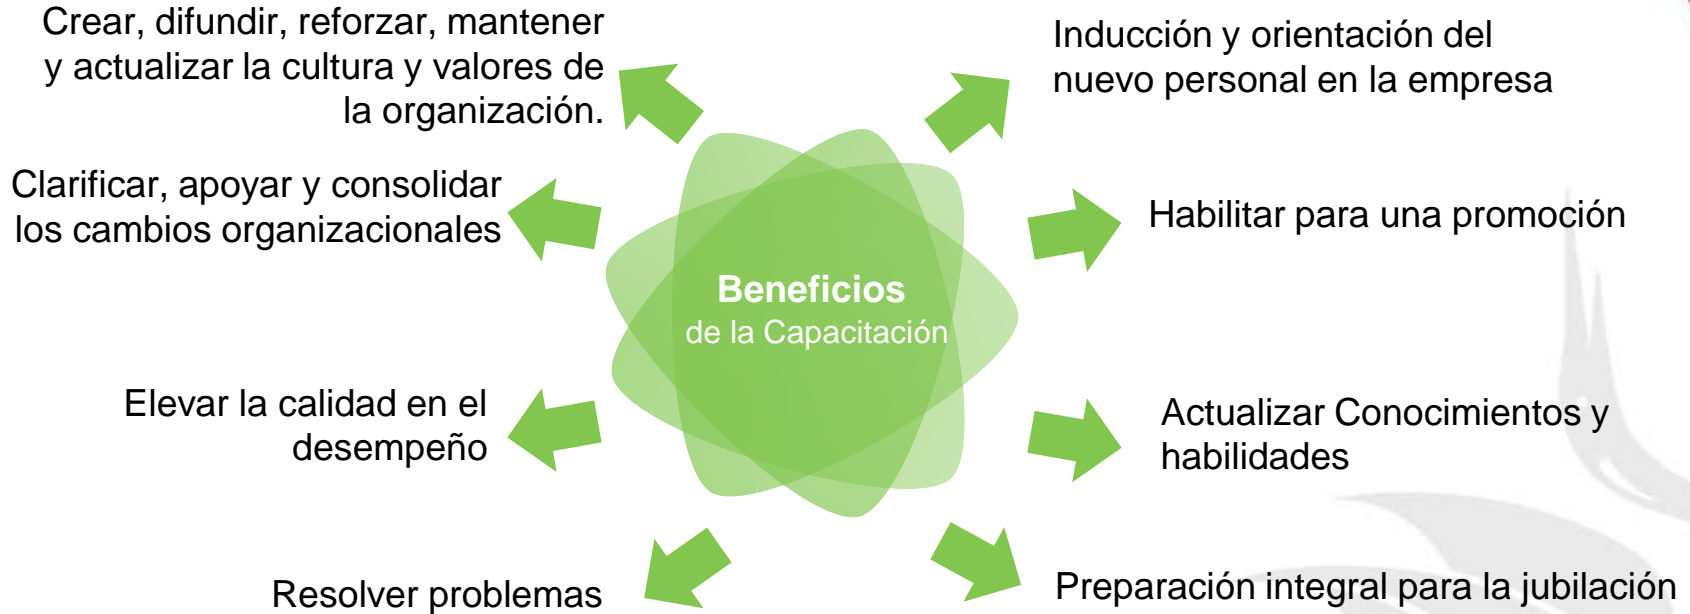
Beneficios
de la Capacitación

Crear, difundir, reforzar, mantener y actualizar la cultura y valores de la organización.

Inducción y orientación del nuevo personal en la empresa

Clarificar, apoyar y consolidar los cambios organizacionales

Habilitar para una promoción

Elevar la calidad en el desempeño

Actualizar Conocimientos y habilidades

Resolver problemas

Preparación integral para la jubilación